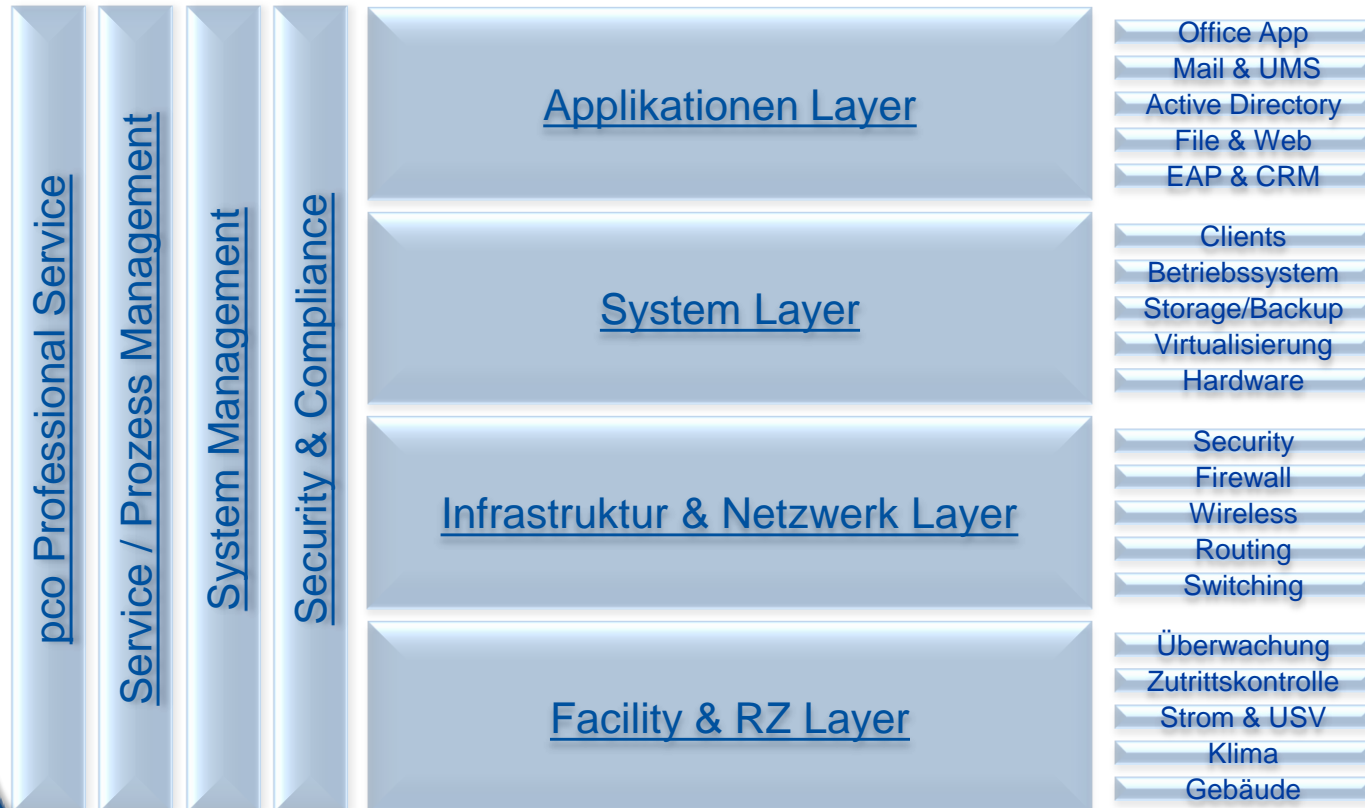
pco Professional Service

Service / Prozess Management

System Management

Security & Compliance

Applikationen Layer

Office App
Mail & UMS
Active Directory
File & Web
EAP & CRM

System Layer

Clients
Betriebssystem
Storage/Backup
Virtualisierung
Hardware

Infrastruktur & Netzwerk Layer

Security
Firewall
Wireless
Routing
Switching

Facility & RZ Layer

Überwachung
Zutrittskontrolle
Strom & USV
Klima
Gebäude